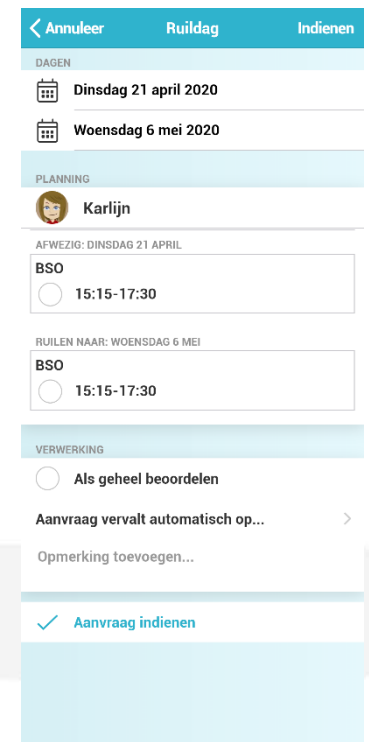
Annuleer Ruildag Indienen

DAGEN

Dinsdag 21 april 2020

Woensdag 6 mei 2020

PLANNING

Karlijn

AFWEZIG: DINSDAG 21 APRIL

BSO

15:15-17:30

RUILEN NAAR: WOENSDAG 6 MEI

BSO

15:15-17:30

VERWERKING

Als geheel beoordelen

Aanvraag vervalt automatisch op...

Opmerking toevoegen...

Aanvraag indienen